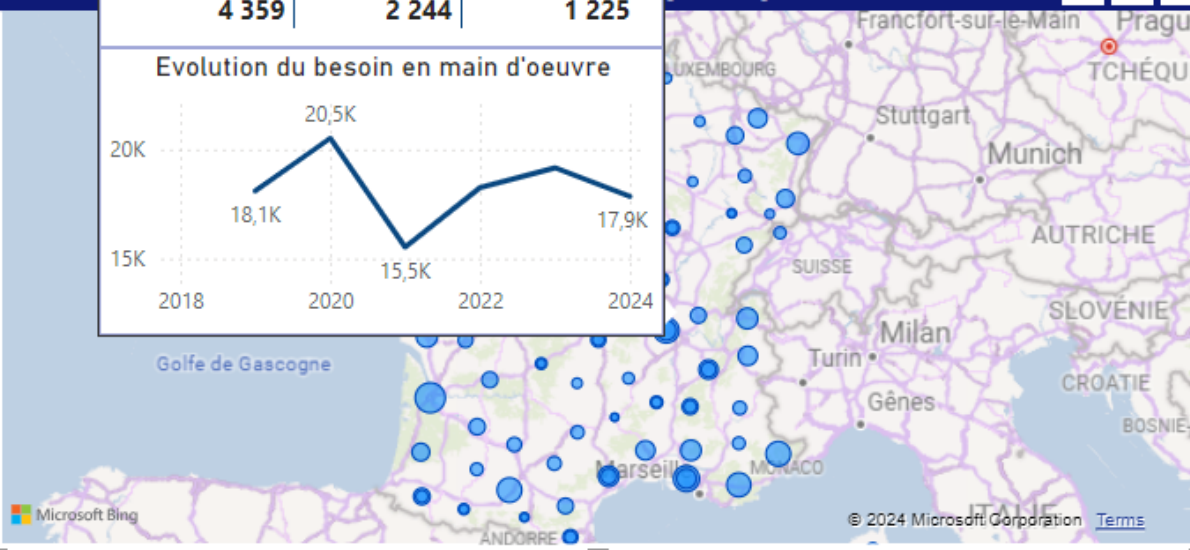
4 359 | 2 244 | 1 225

Evolution du besoin en main d'oeuvre

20K
15K
20,5K
18,1K
15,5K
17,9K
2018
2020
2022
2024

Francfort-sur-le-Main
Prague
LUXEMBOURG
TCHÉQUIE
Stuttgart
Munich
AUTRICHE
SUISSE
SLOVÉNIE
Milan
Turin
CROATIE
Gênes
BOSNIE-
Golfe de Gascogne
Marseille
MONACO
ANDORRE
ITALIE
Microsoft Bing
© 2024 Microsoft Corporation Terms